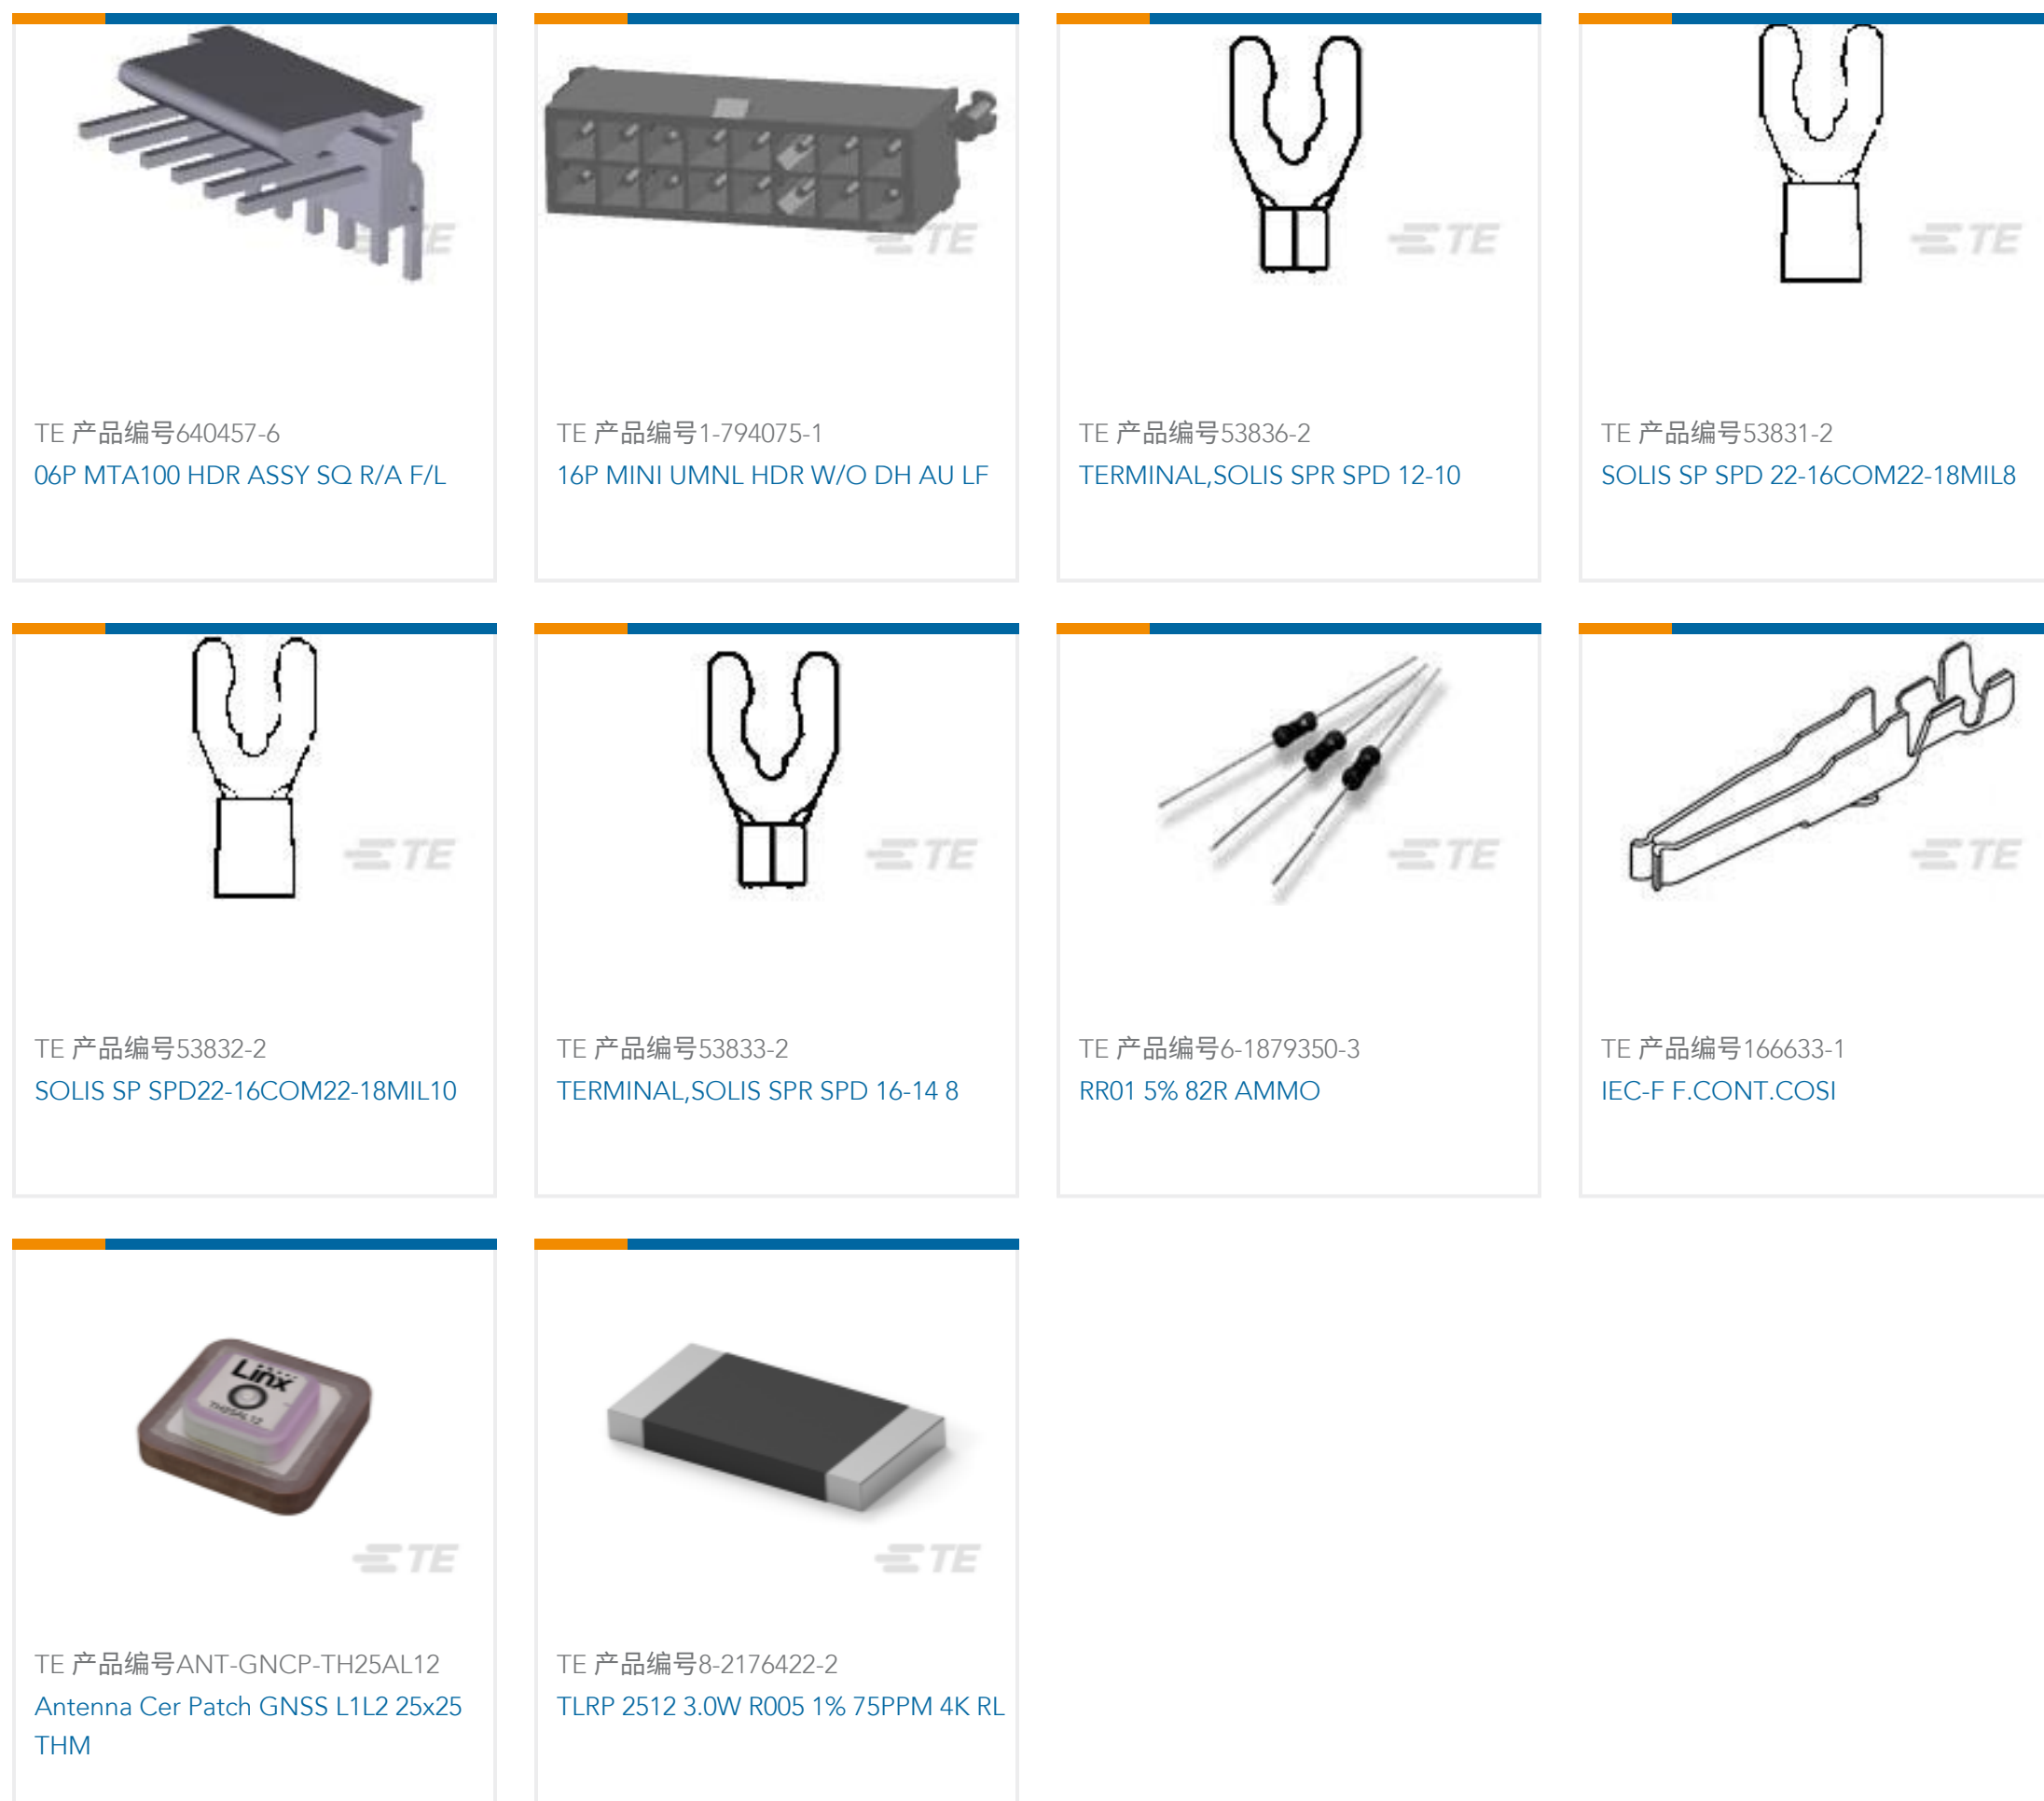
TE

TE 产品编号640457-6
06P MTA100 HDR ASSY SQ R/A F/L

TE

TE 产品编号1-794075-1
16P MINI UMNL HDR W/O DH AU LF

TE

TE 产品编号53836-2
TERMINAL,SOLIS SPR SPD 12-10

TE

TE 产品编号53831-2
SOLIS SP SPD 22-16COM22-18MIL8

TE

TE 产品编号53832-2
SOLIS SP SPD22-16COM22-18MIL10

TE

TE 产品编号53833-2
TERMINAL,SOLIS SPR SPD 16-14 8

TE

TE 产品编号6-1879350-3
RR01 5% 82R AMMO

TE

TE 产品编号166633-1
IEC-F F.CONT.COSI

Linx

TE

TE 产品编号ANT-GNCP-TH25AL12
Antenna Cer Patch GNSS L1L2 25x25 THM

TE

TE 产品编号8-2176422-2
TLRP 2512 3.0W R005 1% 75PPM 4K RL